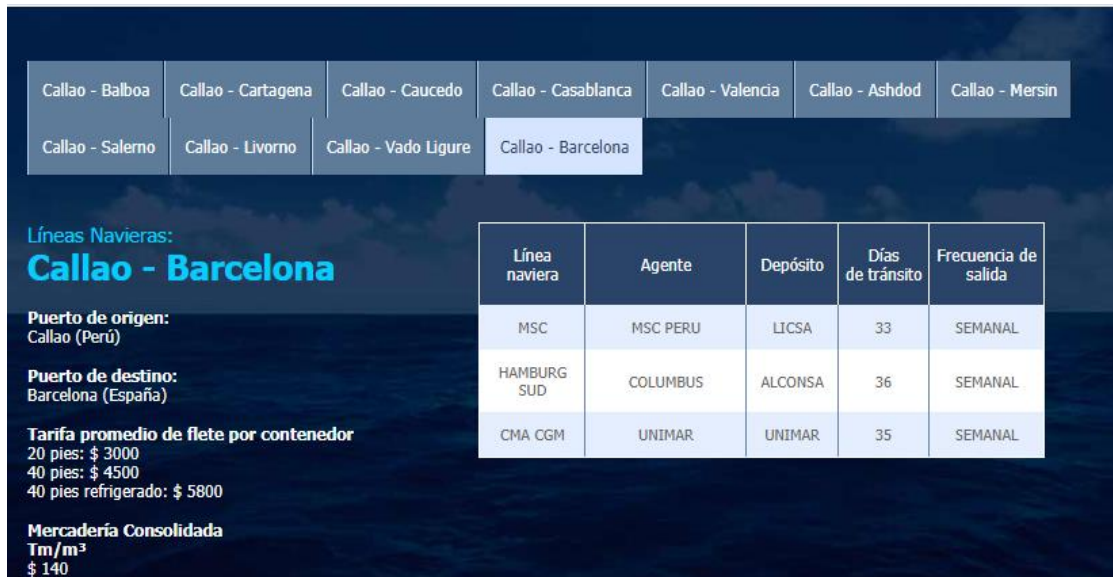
Callao - Balboa | Callao - Cartagena | Callao - Caucedo | Callao - Casablanca | Callao - Valencia | Callao - Ashdod | Callao - Mersin
Callao - Salerno | Callao - Livorno | Callao - Vado Ligure | Callao - Barcelona

Líneas Navieras:
Callao - Barcelona

Puerto de origen:
Callao (Perú)

Puerto de destino:
Barcelona (España)

Tarifa promedio de flete por contenedor
20 pies: $ 3000
40 pies: $ 4500
40 pies refrigerado: $ 5800

Mercadería Consolidada
Tm/m³
$ 140

| Línea naviera | Agente | Depósito | Días de tránsito | Frecuencia de salida |
|---|---|---|---|---|
| MSC | MSC PERU | LICSA | 33 | SEMANAL |
| HAMBURG SUD | COLUMBUS | ALCONSA | 36 | SEMANAL |
| CMA CGM | UNIMAR | UNIMAR | 35 | SEMANAL |